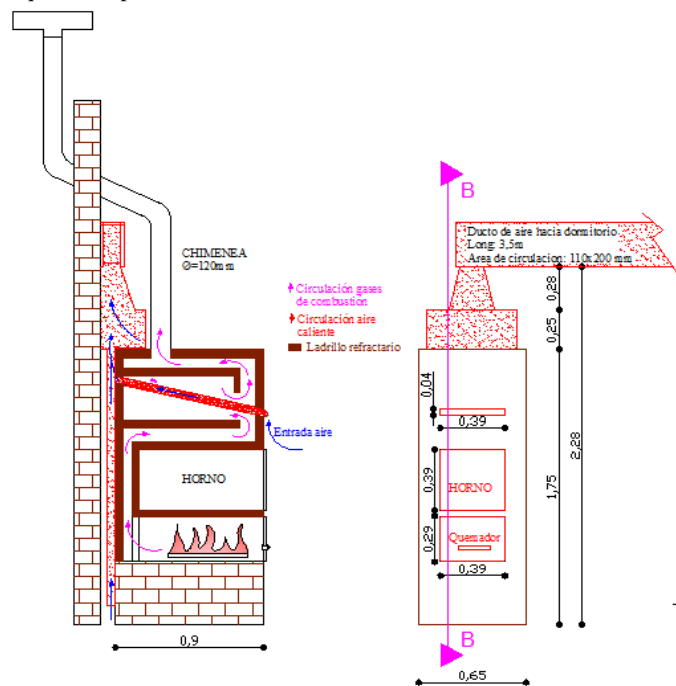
CHIMENEA
Ø=120mm

Circulación gases de combustion
Circulación aire caliente
Ladrillo refractario

Entrada aire

HORNO

0,9

B

Ducto de aire hacia dormitorio
Long: 3,5m
Area de circulacion: 110x200 mm

0,28
0,25
2,28
1,75

0,04
0,39
0,39
HORNO
0,29
Quemador
0,39

B

0,65